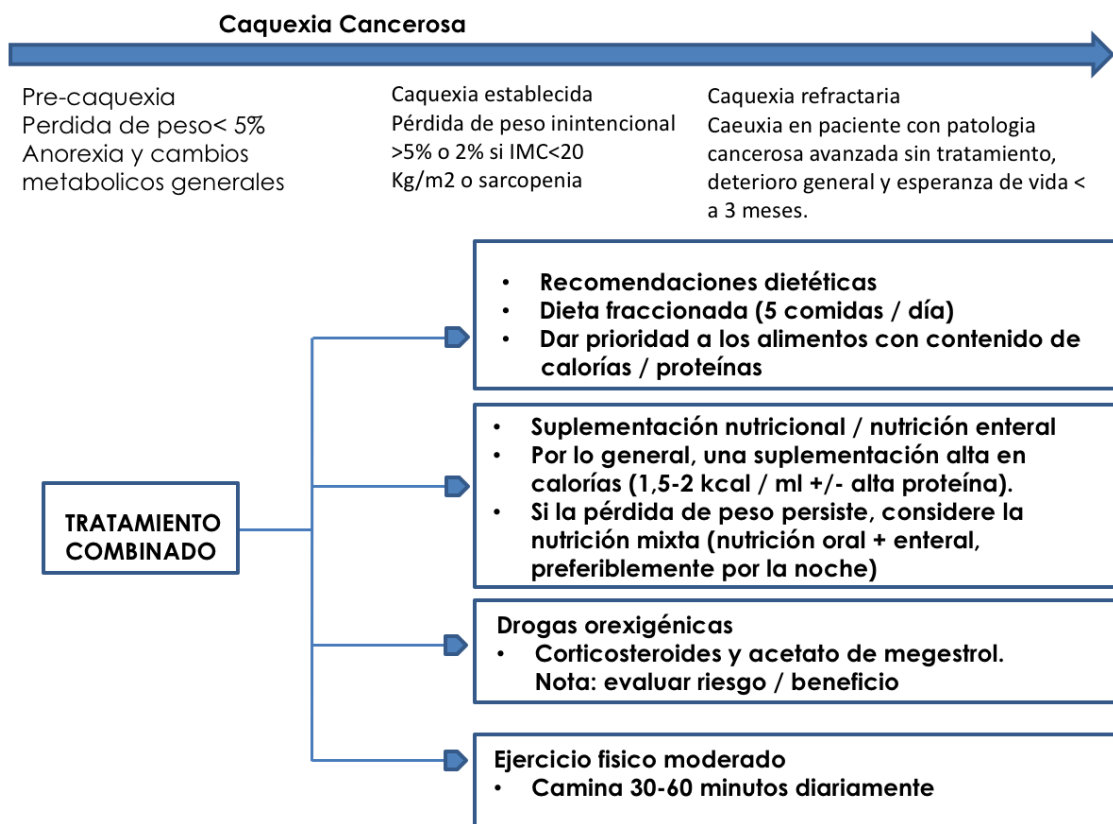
Caquexia Cancerosa

Pre-caquexia
Perdida de peso< 5%
Anorexia y cambios metabolicos generales

Caquexia establecida
Pérdida de peso inintencional >5% o 2% si IMC<20 Kg/m2 o sarcopenia

Caquexia refractaria
Caeuxia en paciente con patologia cancerosa avanzada sin tratamiento, deterioro general y esperanza de vida < a 3 meses.

TRATAMIENTO COMBINADO

• Recomendaciones dietéticas
• Dieta fraccionada (5 comidas / día)
• Dar prioridad a los alimentos con contenido de calorías / proteínas

• Suplementación nutricional / nutrición enteral
• Por lo general, una suplementación alta en calorías (1,5-2 kcal / ml +/- alta proteína).
• Si la pérdida de peso persiste, considere la nutrición mixta (nutrición oral + enteral, preferiblemente por la noche)

Drogas orexigénicas
• Corticosteroides y acetato de megestrol. Nota: evaluar riesgo / beneficio

Ejercicio fisico moderado
• Camina 30-60 minutos diariamente